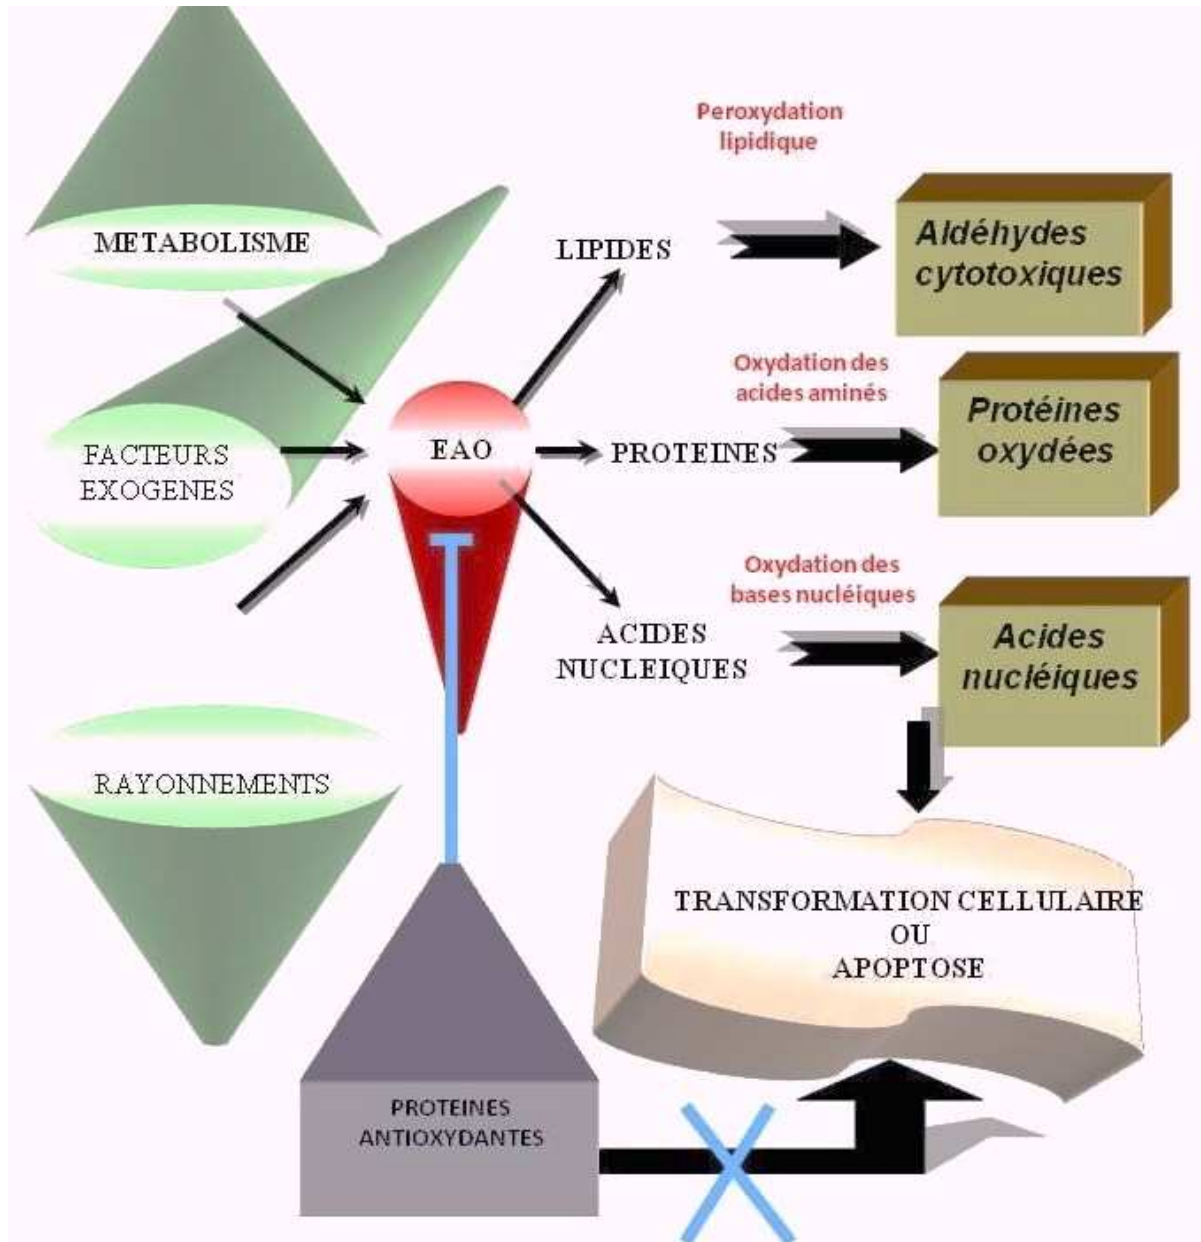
METABOLISME

FACTEURS EXOGENES

RAYONNEMENTS

EAO

Peroxydation lipidique

LIPIDES

Aldéhydes cytotoxiques

Oxydation des acides aminés

PROTEINES

Protéines oxydées

Oxydation des bases nucléiques

ACIDES NUCLEIQUES

Acides nucléiques

TRANSFORMATION CELLULAIRE OU APOPTOSE

PROTEINES ANTIOXYDANTES